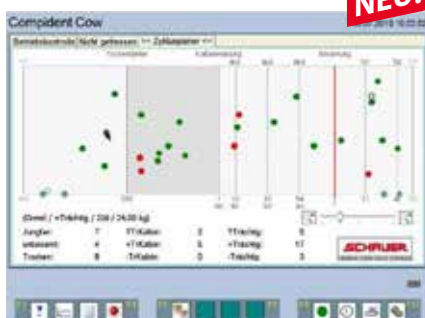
Compident Cow

NEU

Betriebskontrolle | Nicht gemolken | >> Zyklusplaner <<

Trockenstellen

Kalbeerwartung

Besamung

SCHAUER

Jungtier:	7	?TKalbin:	3	?Trächtig:	5
unbesamt:	4	+TKalbin:	3	+Trächtig:	17
Trocken:	8	-TKalbin:	3	-Trächtig:	3

(Ermel / +Trächtig / 236 / 24,00 kg)